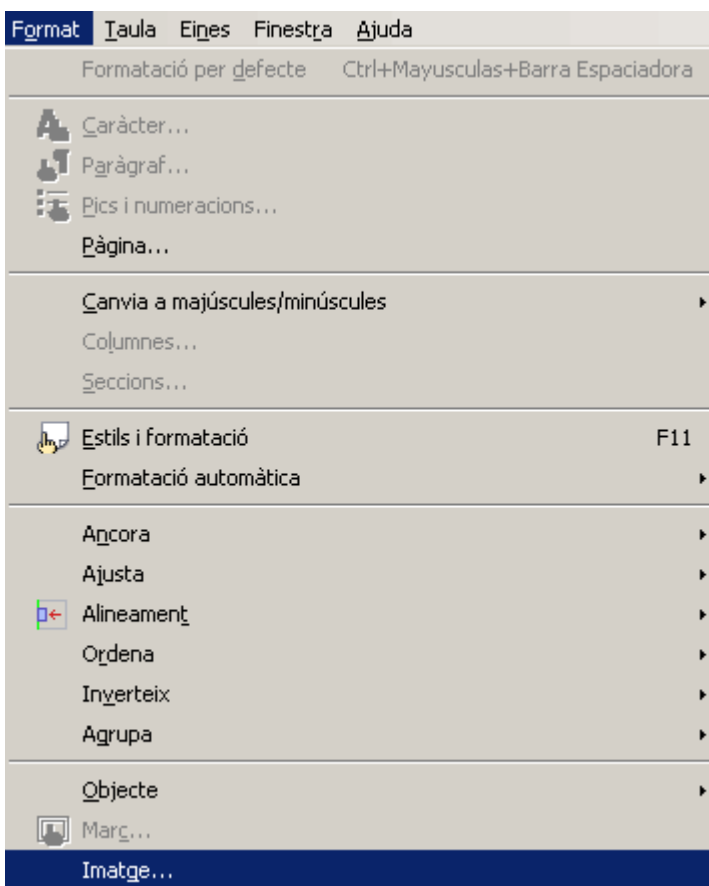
Format Taula Eines Finestra Ajuda

Formatació per defecte Ctrl+Mayusculas+Barra Espaciadora

Caràcter...
Paràgraf...
Pics i numeracions...
Pàgina...

Canvia a majúscules/minúscules
Columnes...
Seccions...

Estils i formatació F11
Formatació automàtica

Ancora
Ajusta
Alineament
Ordena
Inverteix
Agrupa

Objecte
Marc...
Imatge...